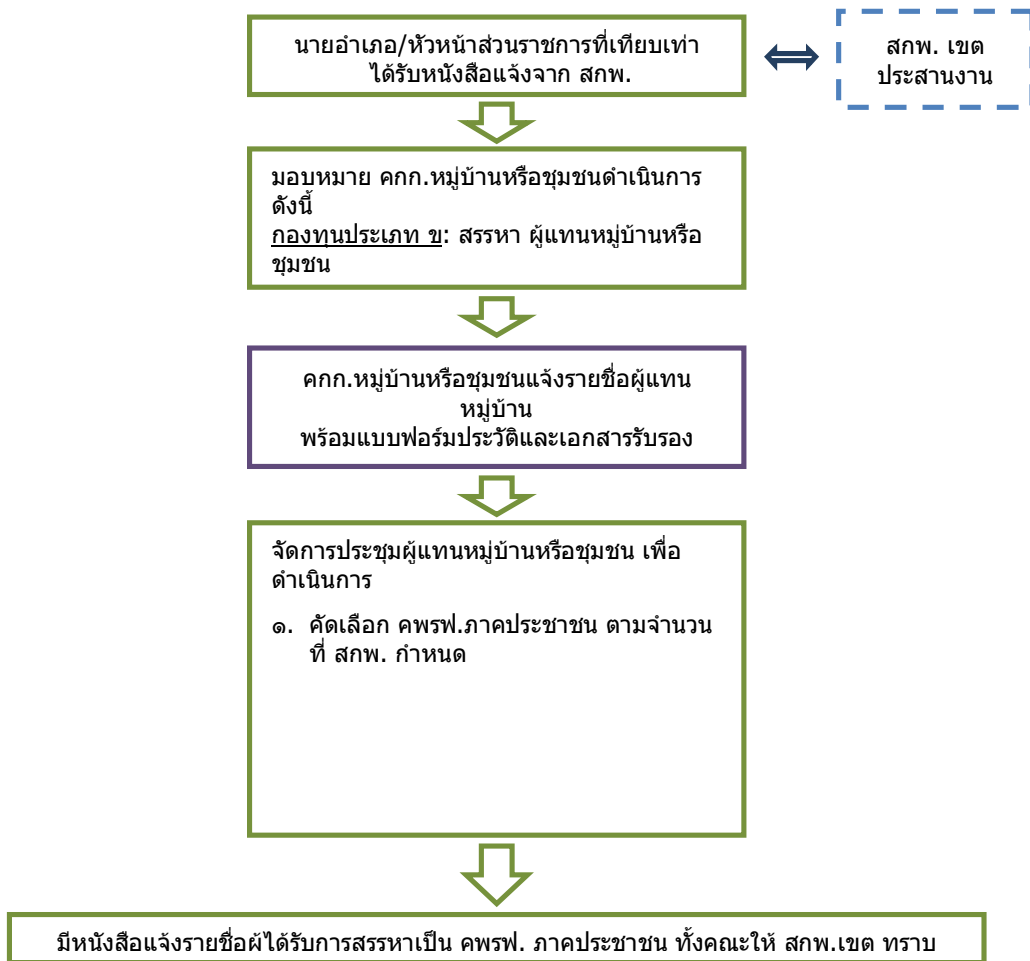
นายอำเภอ/หัวหน้าส่วนราชการที่เทียบเท่า ได้รับหนังสือแจ้งจาก สกพ.

สกพ. เขต ประสานงาน

มอบหมาย คกก.หมู่บ้านหรือชุมชนดำเนินการ ดังนี้
กองทุนประเภท ข: สรรหา ผู้แทนหมู่บ้านหรือชุมชน

คกก.หมู่บ้านหรือชุมชนแจ้งรายชื่อผู้แทนหมู่บ้าน
พร้อมแบบฟอร์มประวัติและเอกสารรับรอง

จัดการประชุมผู้แทนหมู่บ้านหรือชุมชน เพื่อดำเนินการ

๑. คัดเลือก คพรฟ.ภาคประชาชน ตามจำนวนที่ สกพ. กำหนด

มีหนังสือแจ้งรายชื่อผ้ได้รับการสรรหาเป็น คพรฟ. ภาคประชาชน ทั้งคณะให้ สกพ.เขต ทราบ